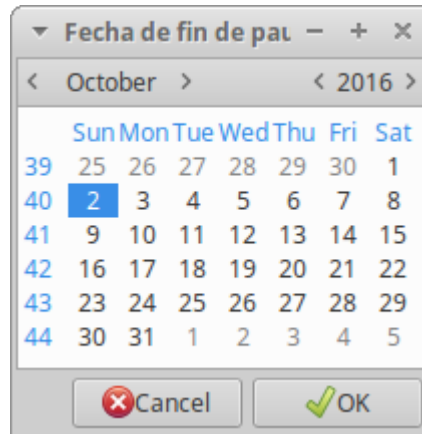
Fecha de fin de pau − + ×

< October > < 2016 >

|  | Sun | Mon | Tue | Wed | Thu | Fri | Sat |
|---|---|---|---|---|---|---|---|
| 39 | 25 | 26 | 27 | 28 | 29 | 30 | 1 |
| 40 | 2 | 3 | 4 | 5 | 6 | 7 | 8 |
| 41 | 9 | 10 | 11 | 12 | 13 | 14 | 15 |
| 42 | 16 | 17 | 18 | 19 | 20 | 21 | 22 |
| 43 | 23 | 24 | 25 | 26 | 27 | 28 | 29 |
| 44 | 30 | 31 | 1 | 2 | 3 | 4 | 5 |

Cancel OK